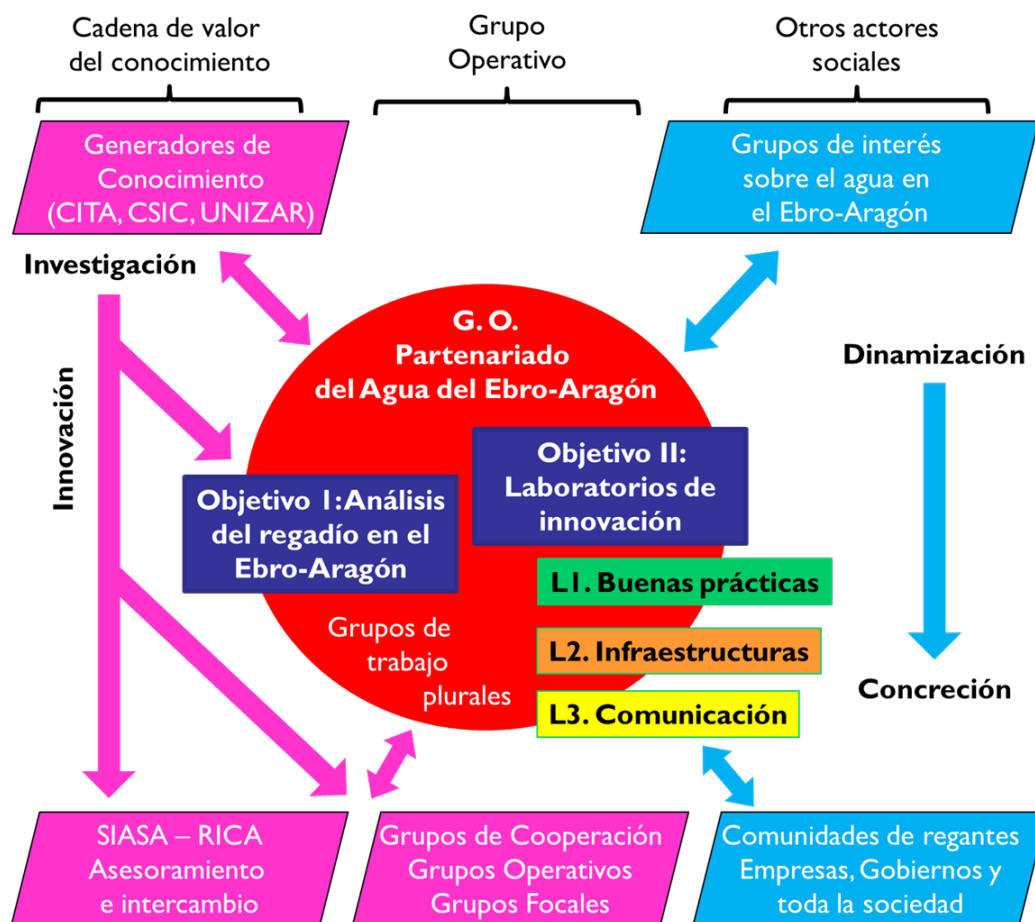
Cadena de valor del conocimiento

Grupo Operativo

Otros actores sociales

Generadores de Conocimiento (CITA, CSIC, UNIZAR)

Grupos de interés sobre el agua en el Ebro-Aragón

Investigación

Innovación

G. O. Partenariado del Agua del Ebro-Aragón

Dinamización

Objetivo II: Laboratorios de innovación

Objetivo I: Análisis del regadío en el Ebro-Aragón

L1. Buenas prácticas

Grupos de trabajo plurales

L2. Infraestructuras

L3. Comunicación

Concreción

SIASA – RICA Asesoramiento e intercambio

Grupos de Cooperación Grupos Operativos Grupos Focales

Comunidades de regantes Empresas, Gobiernos y toda la sociedad